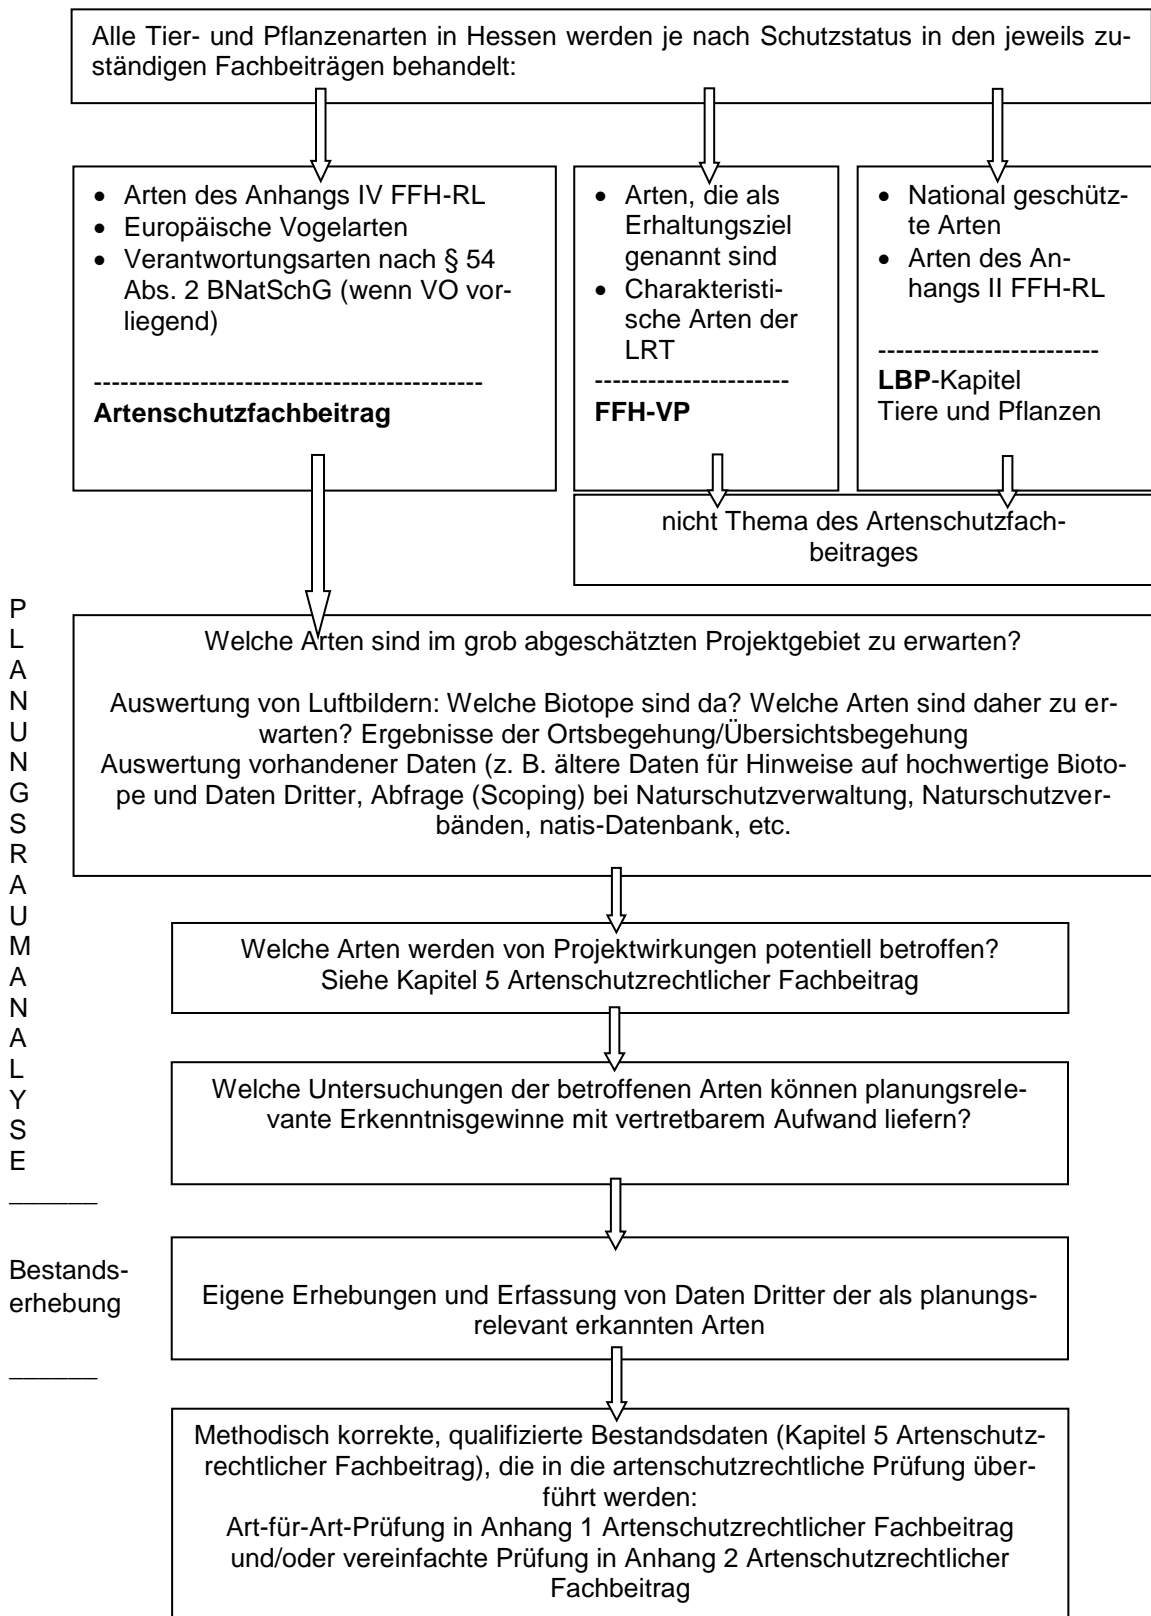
Alle Tier- und Pflanzenarten in Hessen werden je nach Schutzstatus in den jeweils zuständigen Fachbeiträgen behandelt:

- Arten des Anhangs IV FFH-RL
- Europäische Vogelarten
- Verantwortungsarten nach § 54 Abs. 2 BNatSchG (wenn VO vorliegend)

--------------------------------------------
**Artenschutzfachbeitrag**

- Arten, die als Erhaltungsziel genannt sind
- Charakteristische Arten der LRT

---------------------
**FFH-VP**

- National geschützte Arten
- Arten des Anhangs II FFH-RL

------------------------
**LBP**-Kapitel Tiere und Pflanzen

nicht Thema des Artenschutzfachbeitrages

PLANUNGSRAUMANALYSE

Welche Arten sind im grob abgeschätzten Projektgebiet zu erwarten?

Auswertung von Luftbildern: Welche Biotope sind da? Welche Arten sind daher zu erwarten? Ergebnisse der Ortsbegehung/Übersichtsbegehung
Auswertung vorhandener Daten (z. B. ältere Daten für Hinweise auf hochwertige Biotope und Daten Dritter, Abfrage (Scoping) bei Naturschutzverwaltung, Naturschutzverbänden, natis-Datenbank, etc.

Welche Arten werden von Projektwirkungen potentiell betroffen?
Siehe Kapitel 5 Artenschutzrechtlicher Fachbeitrag

Welche Untersuchungen der betroffenen Arten können planungsrelevante Erkenntnisgewinne mit vertretbarem Aufwand liefern?

Bestandserhebung

Eigene Erhebungen und Erfassung von Daten Dritter der als planungsrelevant erkannten Arten

Methodisch korrekte, qualifizierte Bestandsdaten (Kapitel 5 Artenschutzrechtlicher Fachbeitrag), die in die artenschutzrechtliche Prüfung überführt werden:
Art-für-Art-Prüfung in Anhang 1 Artenschutzrechtlicher Fachbeitrag und/oder vereinfachte Prüfung in Anhang 2 Artenschutzrechtlicher Fachbeitrag